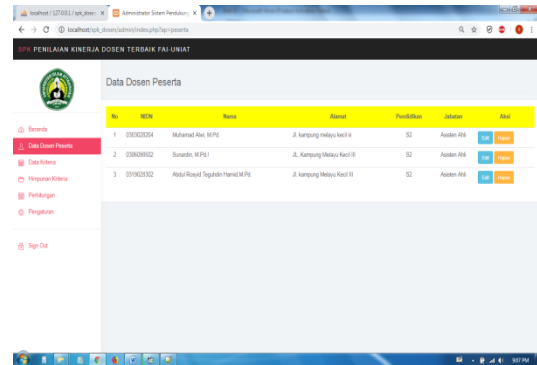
localhost / 127.0.0.1 / spk_dosen ×
Administrator Sistem Pendukung ×
localhost/spk_dosen/admin/index.php?ap=peserta

SPK PENILAIAN KINERJA DOSEN TERBAIK FAI-UNIAT

Beranda
Data Dosen Peserta
Data Kriteria
Himpunan Kriteria
Perhitungan
Pengaturan
Sign Out

Data Dosen Peserta

| No | NIDN | Nama | Alamat | Pendidikan | Jabatan | Aksi |
|---|---|---|---|---|---|---|
| 1 | 0303028204 | Muhamad Alwi, M.Pd.I | Jl. kampung melayu kecil iii | S2 | Asisten Ahli | Edit Hapus |
| 2 | 0306098502 | Sunardin, M.Pd.I | JL. Kampung Melayu Kecil III | S2 | Asisten Ahli | Edit Hapus |
| 3 | 0319028302 | Abdul Rosyid Teguhdin Hamid,M.Pd. | Jl. kampung Melayu Kecil III | S2 | Asisten Ahli | Edit Hapus |

9:07 PM